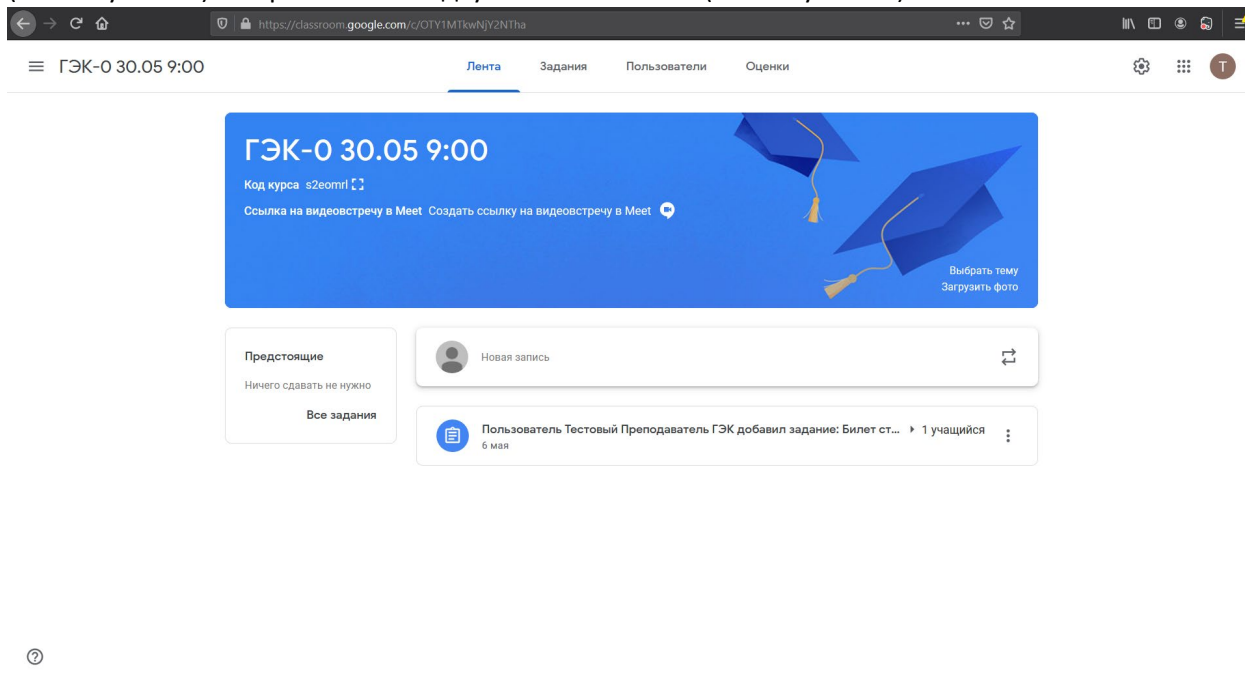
https://classroom.google.com/c/OTY1MTkwNjY2NTha

ГЭК-0 30.05 9:00

Лента Задания Пользователи Оценки

T

ГЭК-0 30.05 9:00

Код курса s2eomrl

Ссылка на видеовстречу в Meet Создать ссылку на видеовстречу в Meet

Выбрать тему
Загрузить фото

Предстоящие

Ничего сдавать не нужно

Все задания

Новая запись

Пользователь Тестовый Преподаватель ГЭК добавил задание: Билет ст... 1 учащийся
6 мая